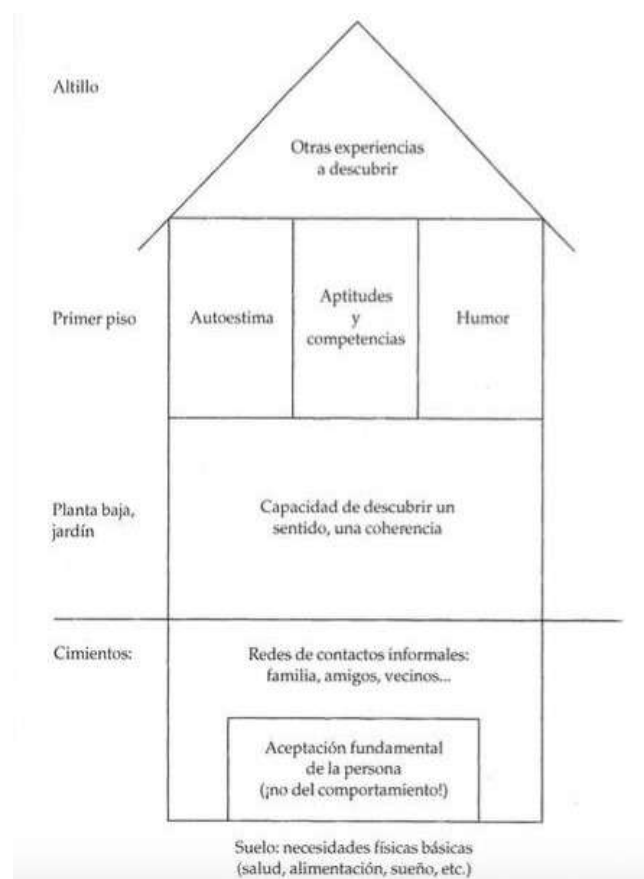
Altillo

Otras experiencias a descubrir

Primer piso

Autoestima

Aptitudes y competencias

Humor

Planta baja, jardín

Capacidad de descubrir un sentido, una coherencia

Cimientos:

Redes de contactos informales: familia, amigos, vecinos...

Aceptación fundamental de la persona (¡no del comportamiento!)

Suelo: necesidades físicas básicas (salud, alimentación, sueño, etc.)